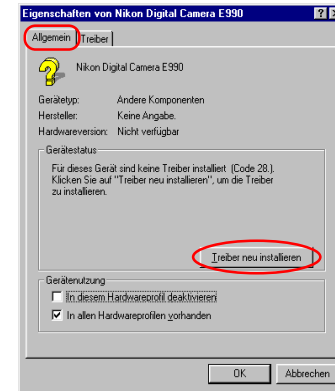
Eigenschaften von Nikon Digital Camera E990

? X

Allgemein | Treiber

Nikon Digital Camera E990

Gerätetyp: Andere Komponenten
Hersteller: Keine Angabe.
Hardwareversion: Nicht verfügbar

Gerätestatus
Für dieses Gerät sind keine Treiber installiert (Code 28.). Klicken Sie auf "Treiber neu installieren", um die Treiber zu installieren.

Treiber neu installieren

Gerätenutzung
In diesem Hardwareprofil deaktivieren
In allen Hardwareprofilen vorhanden

OK | Abbrechen